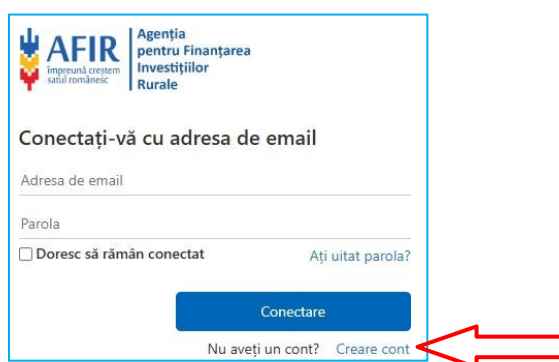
AFIR
împreună creștem satul românesc

Agenția pentru Finanțarea Investițiilor Rurale

Conectați-vă cu adresa de email

Adresa de email

Parola

Doresc să rămân conectat

Ați uitat parola?

Conectare

Nu aveți un cont? Creare cont